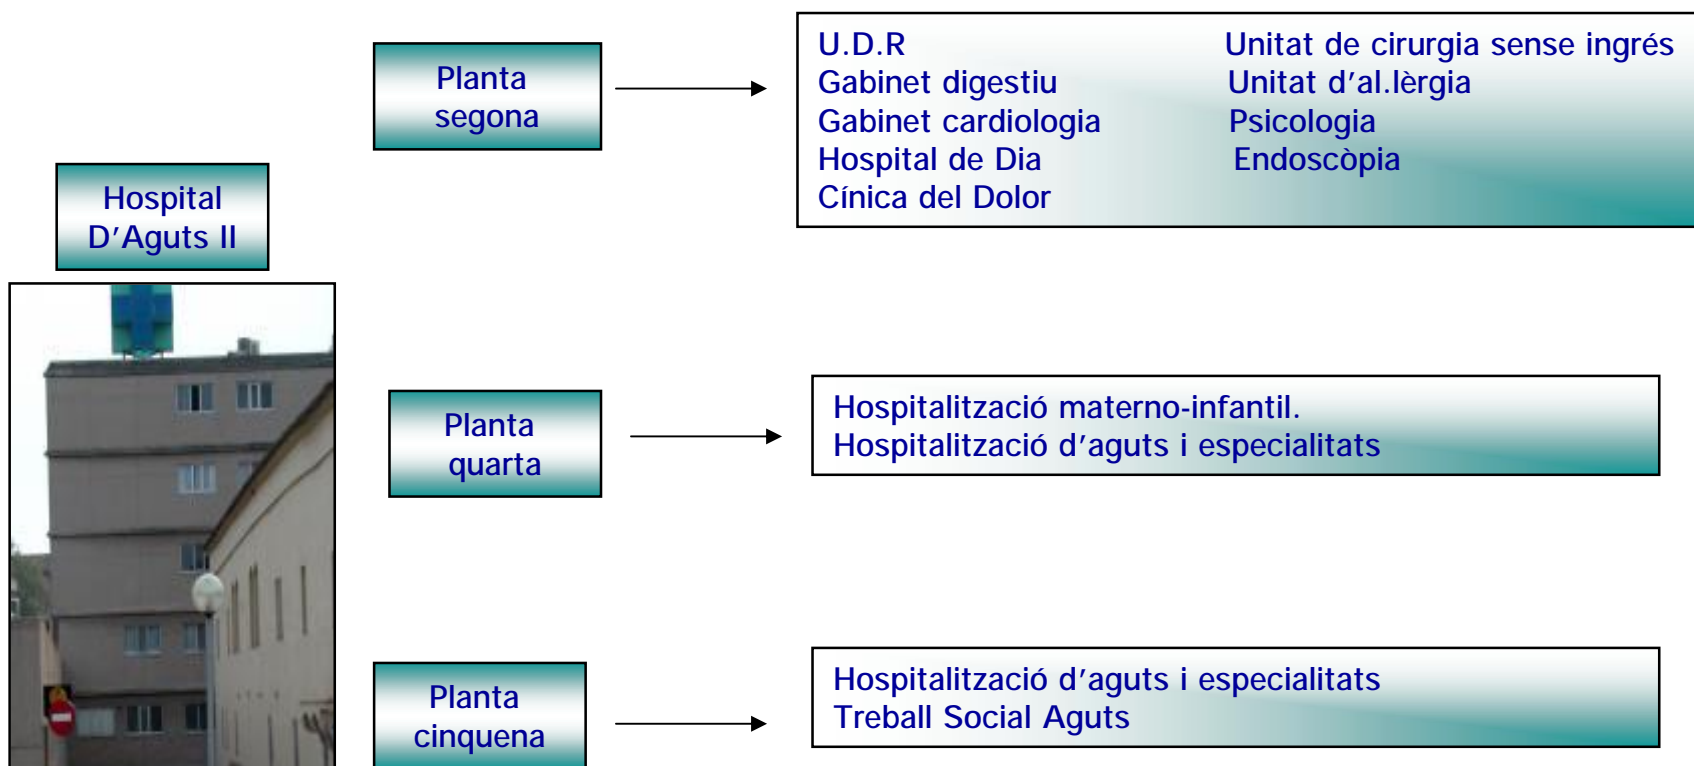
Hospital D'Aguts II

Planta segona

U.D.R
Gabinet digestiu
Gabinet cardiologia
Hospital de Dia
Cínica del Dolor

Unitat de cirurgia sense ingrés
Unitat d'al.lèrgia
Psicologia
Endoscòpia

Planta quarta

Hospitalització materno-infantil.
Hospitalització d'aguts i especialitats

Planta cinquena

Hospitalització d'aguts i especialitats
Treball Social Aguts